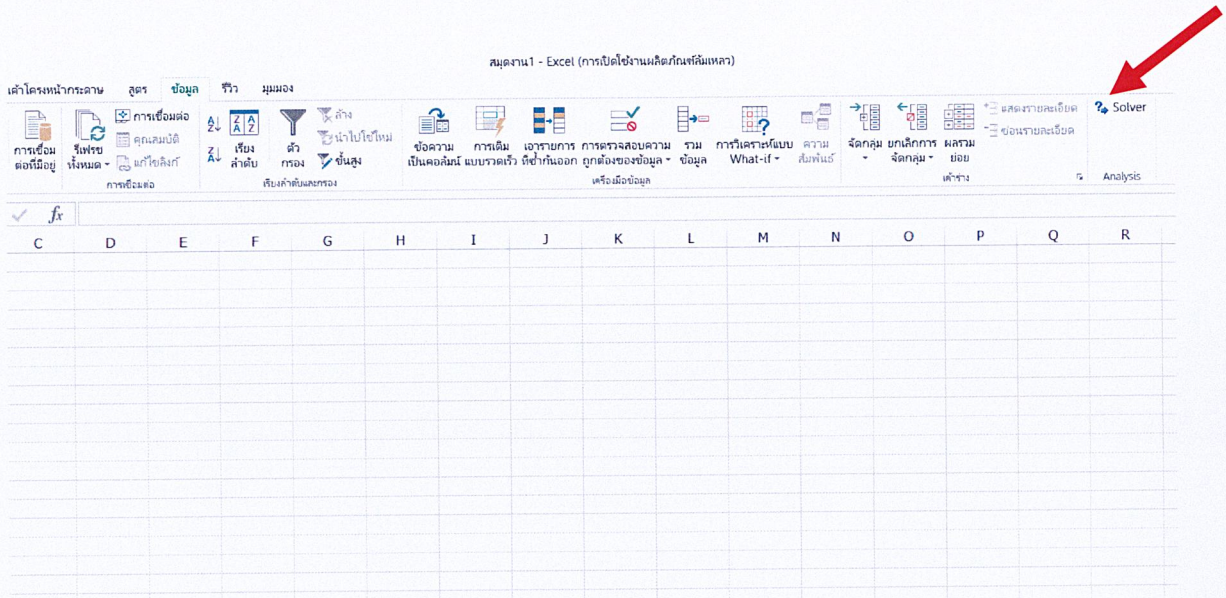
สมุดงาน1 - Excel (การเปิดใช้งานผลิตภัณฑ์ล้มเหลว)

เค้าโครงหน้ากระดาษ สูตร ข้อมูล รีวิว มุมมอง

การเชื่อมต่อที่มีอยู่
รีเฟรชทั้งหมด
การเชื่อมต่อ
คุณสมบัติ
แก้ไขลิงก์
การเชื่อมต่อ

เรียงลำดับ
ตัวกรอง
ล้าง
นำไปใช้ใหม่
ขั้นสูง
เรียงลำดับและกรอง

ข้อความเป็นคอลัมน์
การเติมแบบรวดเร็ว
เอารายการที่ซ้ำกันออก
การตรวจสอบความถูกต้องของข้อมูล
รวมข้อมูล
การวิเคราะห์แบบ What-if
ความสัมพันธ์
เครื่องมือข้อมูล

จัดกลุ่ม
ยกเลิกการจัดกลุ่ม
ผลรวมย่อย
แสดงรายละเอียด
ซ่อนรายละเอียด
เค้าร่าง

Solver
Analysis

$fx$

| C | D | E | F | G | H | I | J | K | L | M | N | O | P | Q | R |
|---|---|---|---|---|---|---|---|---|---|---|---|---|---|---|---|